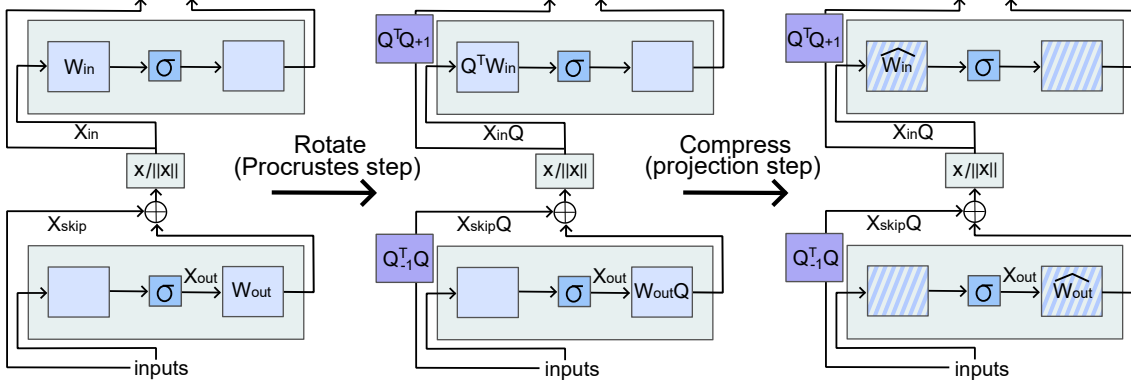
$W_{in}$

$\sigma$

$X_{in}$

$x/||x||$

$X_{skip}$

$\sigma$

$X_{out}$

$W_{out}$

inputs

Rotate
(Procrustes step)

$Q^TQ_{+1}$

$Q^TW_{in}$

$\sigma$

$X_{in}Q$

$x/||x||$

$X_{skip}Q$

$Q_{-1}^TQ$

$\sigma$

$X_{out}$

$W_{out}Q$

inputs

Compress
(projection step)

$Q^TQ_{+1}$

$\widehat{W_{in}}$

$\sigma$

$X_{in}Q$

$x/||x||$

$X_{skip}Q$

$Q_{-1}^TQ$

$\sigma$

$X_{out}$

$\widehat{W_{out}}$

inputs